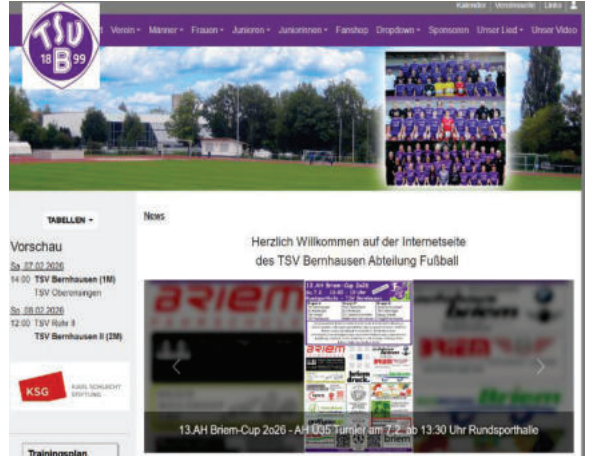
Kalender | Vereinsseite | Links

TSV 18 B 99

Verein ▾ Männer ▾ Frauen ▾ Junioren ▾ Juniorinnen ▾ Fanshop Dropdown ▾ Sponsoren Unser Lied ▾ Unser Video

TABELLEN ▾

Vorschau

Sa. 07.02.2026
14:00 TSV Bernhausen (1M)
TSV Oberensingen

So. 08.02.2026
12:00 TSV Rohr II
TSV Bernhausen II (2M)

KSG KARL SCHLECHT STIFTUNG

Trainingsplan

News

Herzlich Willkommen auf der Internetseite des TSV Bernhausen Abteilung Fußball

briem

13. AH Briem-Cup 2026

13.AH Briem-Cup 2o26 - AH Ü35 Turnier am 7.2. ab 13:30 Uhr Rundsporthalle